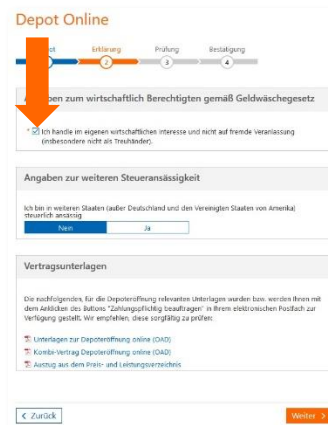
Depot Online

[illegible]ct Erklärung Prüfung Bestätigung
2 3 4

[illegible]ben zum wirtschaftlich Berechtigten gemäß Geldwäschegesetz

* Ich handle im eigenen wirtschaftlichen Interesse und nicht auf fremde Veranlassung (insbesondere nicht als Treuhänder).

Angaben zur weiteren Steueransässigkeit

Ich bin in weiteren Staaten (außer Deutschland und den Vereinigten Staaten von Amerika) steuerlich ansässig

Nein | Ja

Vertragsunterlagen

Die nachfolgenden, für die Depoteröffnung relevanten Unterlagen wurden bzw. werden Ihnen mit dem Anklicken des Buttons "Zahlungspflichtig beauftragen" in Ihrem elektronischen Postfach zur Verfügung gestellt. Wir empfehlen, diese sorgfältig zu prüfen:

Unterlagen zur Depoteröffnung online (OAD)
Kombi-Vertrag Depoteröffnung online (OAD)
Auszug aus dem Preis- und Leistungsverzeichnis

< Zurück

Weiter >